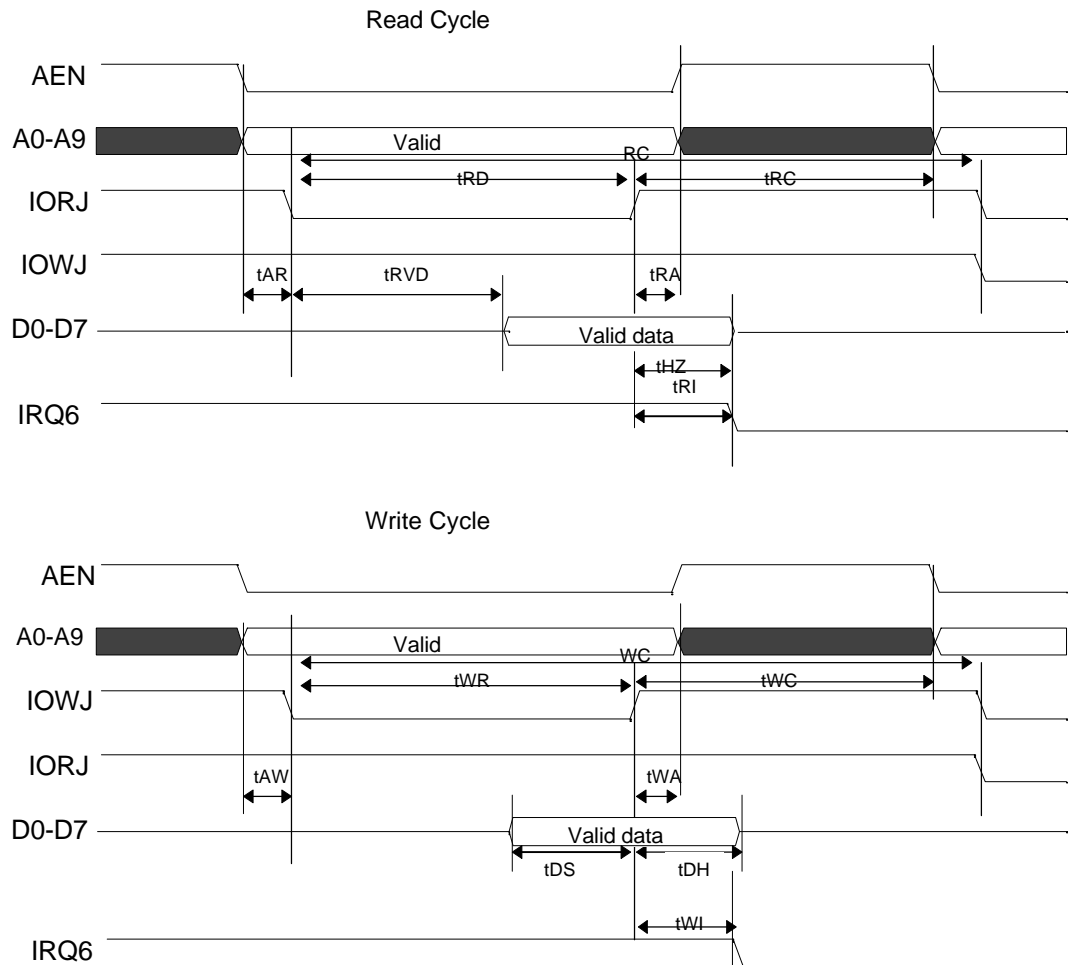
Read Cycle

AEN

A0-A9

Valid

RC

tRD

tRC

IORJ

IOWJ

tAR

tRVD

tRA

D0-D7

Valid data

tHZ

tRI

IRQ6

Write Cycle

AEN

A0-A9

Valid

WC

tWR

tWC

IOWJ

IORJ

tAW

tWA

D0-D7

Valid data

tDS

tDH

tWI

IRQ6